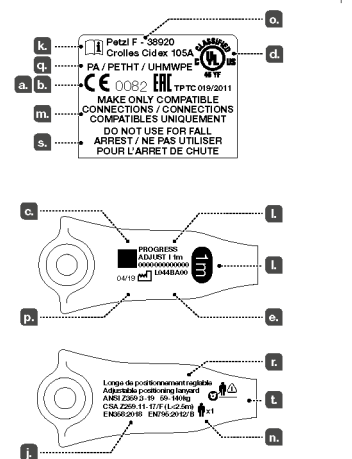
o.
k.
Petzl F - 38920
Crolles Cidex 105A
d.
CLASSIFIED
UL
US
46 TF
q.
PA / PETHT / UHMWPE
a. b.
CE 0082 TPTC 019/2011
m.
MAKE ONLY COMPATIBLE CONNECTIONS / CONNECTIONS COMPATIBLES UNIQUEMENT
s.
DO NOT USE FOR FALL ARREST / NE PAS UTILISER POUR L'ARRET DE CHUTE

c.
l.
PROGRESS
ADJUST I 1m
00000000000
L044BA00
1m
l.
04/19
p.
e.

r.
Longe de positionnement réglable
Adjustable positioning lanyard
ANSI Z359.3-19 59-140kg
CSA Z259.11-17/F (L<2.5m)
EN358:2018 EN795:2012/B
t.
x1
n.
j.